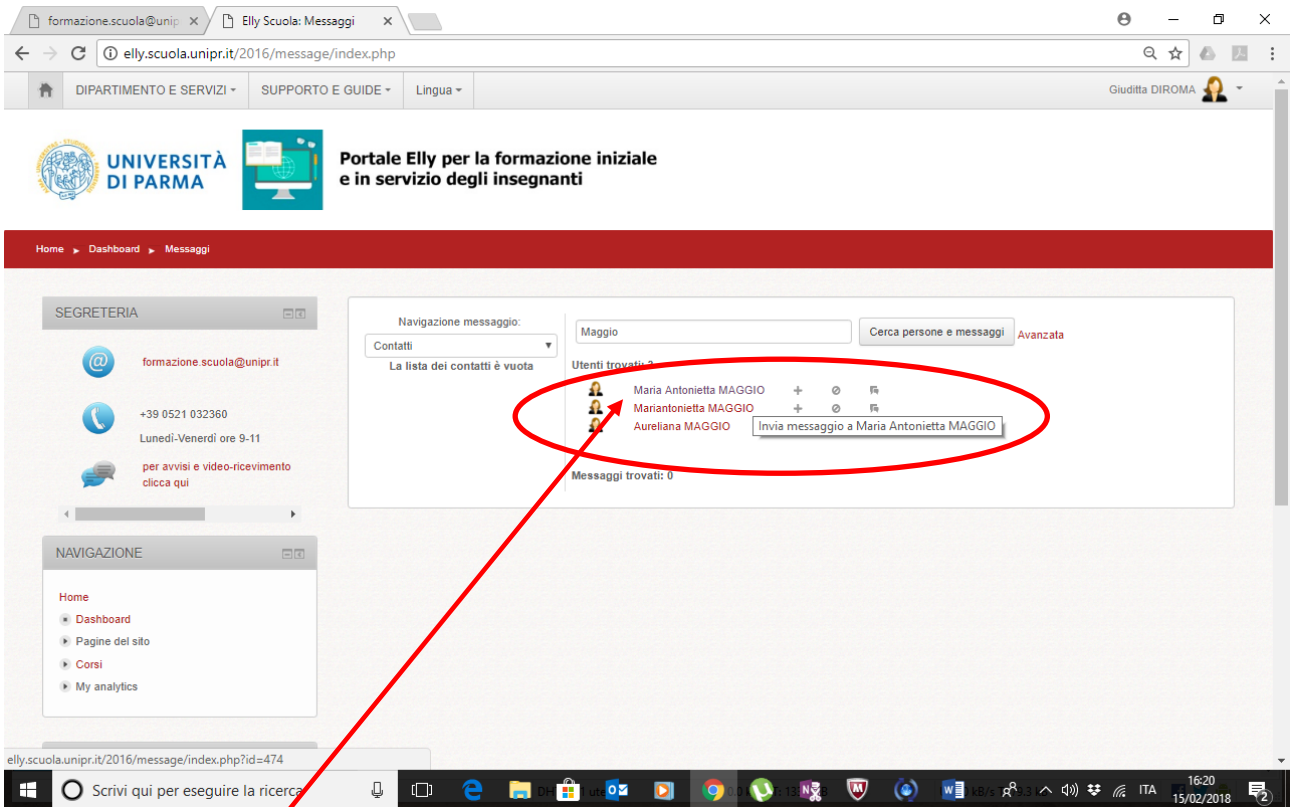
formazione.scuola@unip ×
Elly Scuola: Messaggi ×

elly.scuola.unipr.it/2016/message/index.php

DIPARTIMENTO E SERVIZI ▾
SUPPORTO E GUIDE ▾
Lingua ▾
Giuditta DIROMA

UNIVERSITÀ DI PARMA

Portale Elly per la formazione iniziale e in servizio degli insegnanti

Home ► Dashboard ► Messaggi

SEGRETERIA

formazione.scuola@unipr.it

+39 0521 032360
Lunedì-Venerdì ore 9-11

per avvisi e video-ricevimento clicca qui

NAVIGAZIONE

Home
Dashboard
Pagine del sito
Corsi
My analytics

Navigazione messaggio:
Contatti
La lista dei contatti è vuota

Maggio
Cerca persone e messaggi
Avanzata

Utenti trovati: 3
Maria Antonietta MAGGIO
Mariantonietta MAGGIO
Aureliana MAGGIO
Invia messaggio a Maria Antonietta MAGGIO

Messaggi trovati: 0

elly.scuola.unipr.it/2016/message/index.php?id=474

Scrivi qui per eseguire la ricerca

ITA
16:20
15/02/2018
2